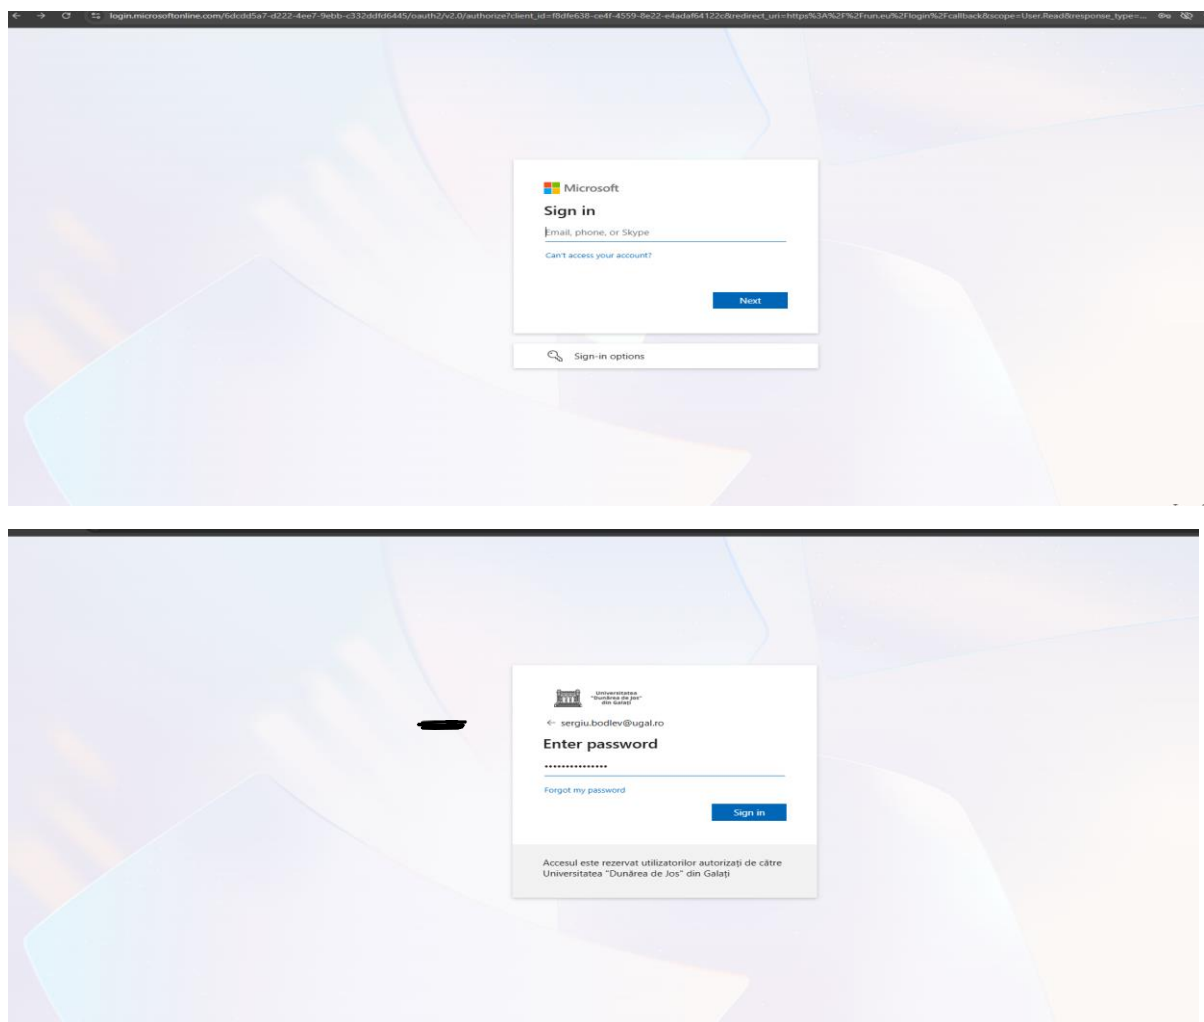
login.microsoftonline.com/6dcdd5a7-d222-4ee7-9ebb-c332ddfd6445/oauth2/v2.0/authorize?client_id=f8dfe638-ce4f-4559-8e22-e4adaf64122c&redirect_uri=https%3A%2F%2Frun.eu%2Flogin%2Fcallback&scope=User.Read&response_type=...

Microsoft

Sign in

Email, phone, or Skype

Can't access your account?

Next

Sign-in options

Universitatea "Dunărea de Jos" din Galați

← sergiu.bodlev@ugal.ro

Enter password

•••••••••••••••

Forgot my password

Sign in

Accesul este rezervat utilizatorilor autorizați de către Universitatea "Dunărea de Jos" din Galați